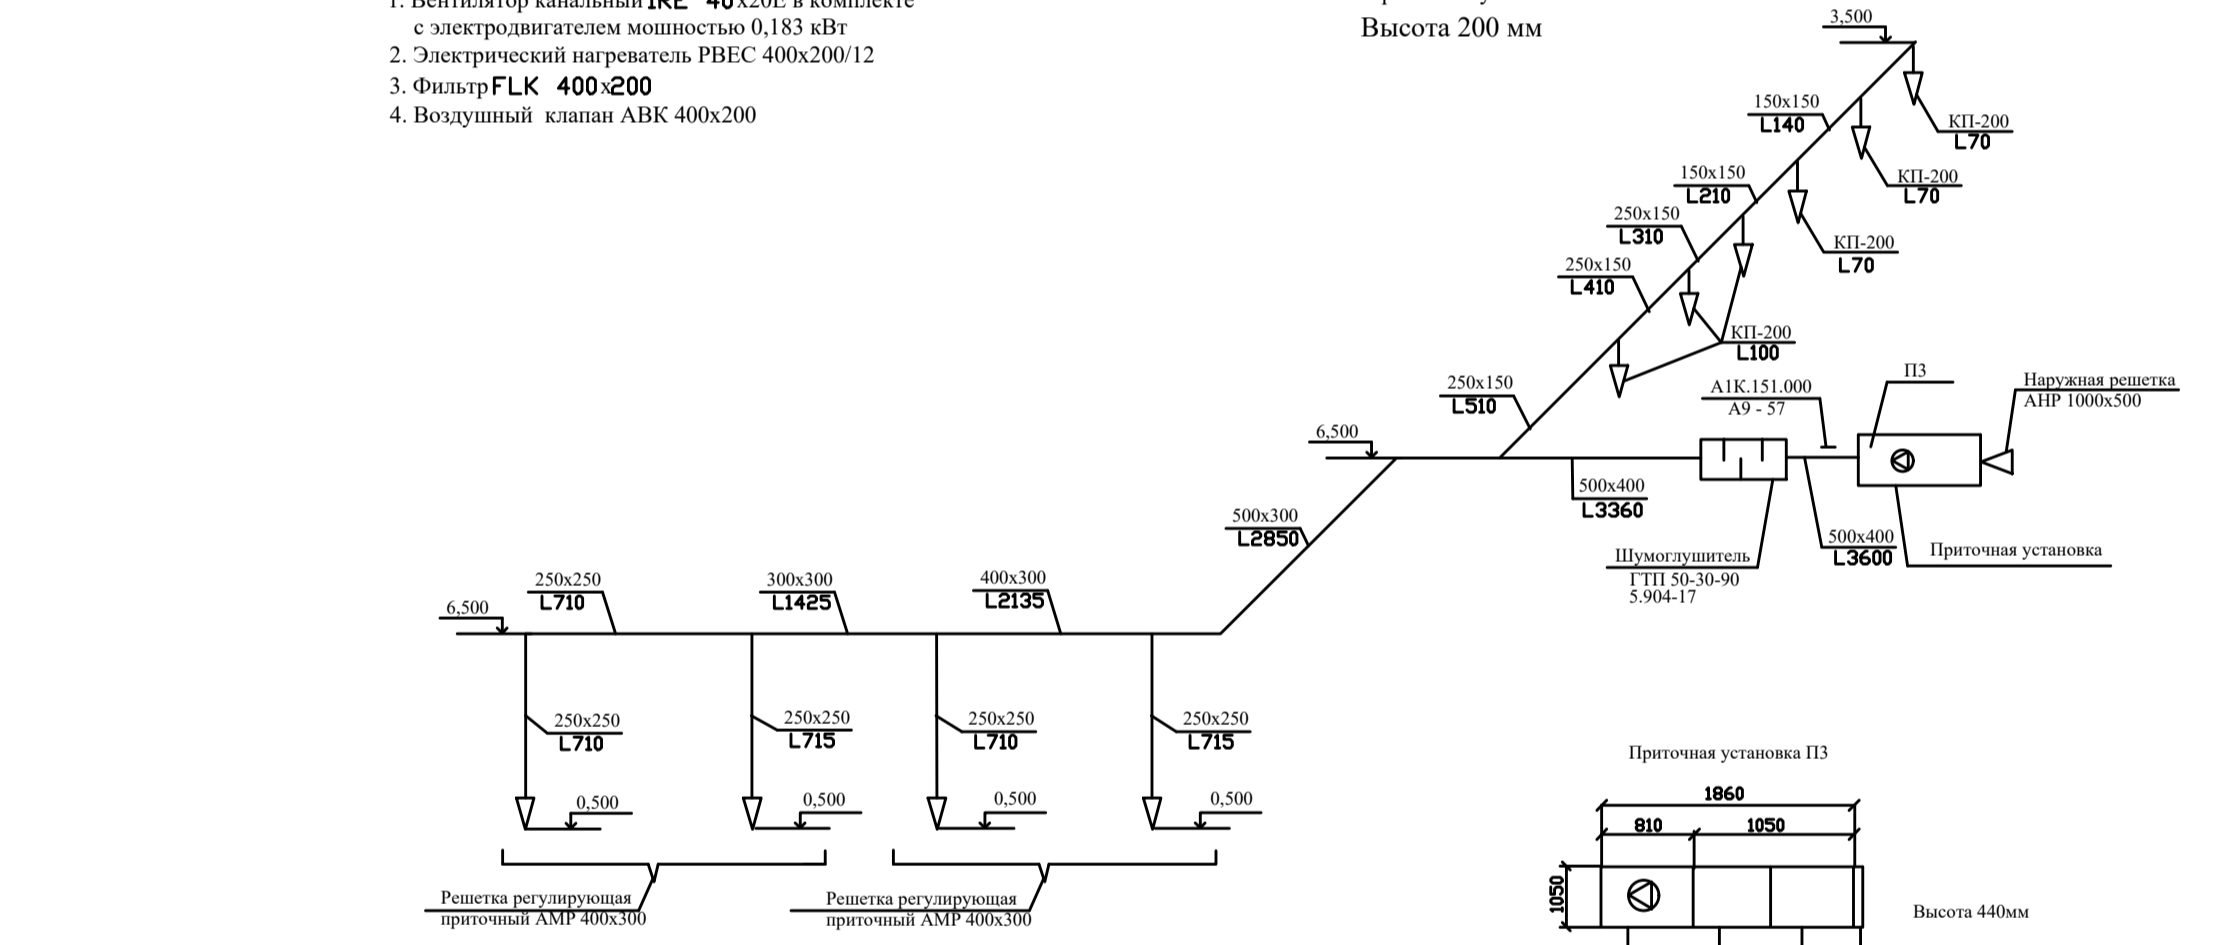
1. Вентилятор канальный IRE 40x20E в комплекте с электродвигателем мошностью 0,183 кВт
2. Электрический нагреватель PBEC 400x200/12
3. Фильтр FLK 400x200
4. Воздушный клапан АВК 400х200

Высота 200 мм

3,500
150x150
L140
КП-200
L70
150x150
L210
КП-200
L70
250x150
L310
КП-200
L70
250x150
L410
КП-200
L100
250x150
L510
П3
Наружная решетка
АНР 1000х500
А1К.151.000
А9 - 57
6,500
500x400
L3360
500x300
L2850
500x400
L3600
Шумоглушитель
ГТП 50-30-90
5.904-17
Приточная установка
6,500
250x250
L710
300x300
L1425
400x300
L2135
250x250
L710
250x250
L715
250x250
L710
250x250
L715
0,500
0,500
0,500
0,500
Решетка регулирующая
приточный АМР 400х300
Решетка регулирующая
приточный АМР 400х300

Приточная установка П3
1860
810
1050
1050
Высота 440мм